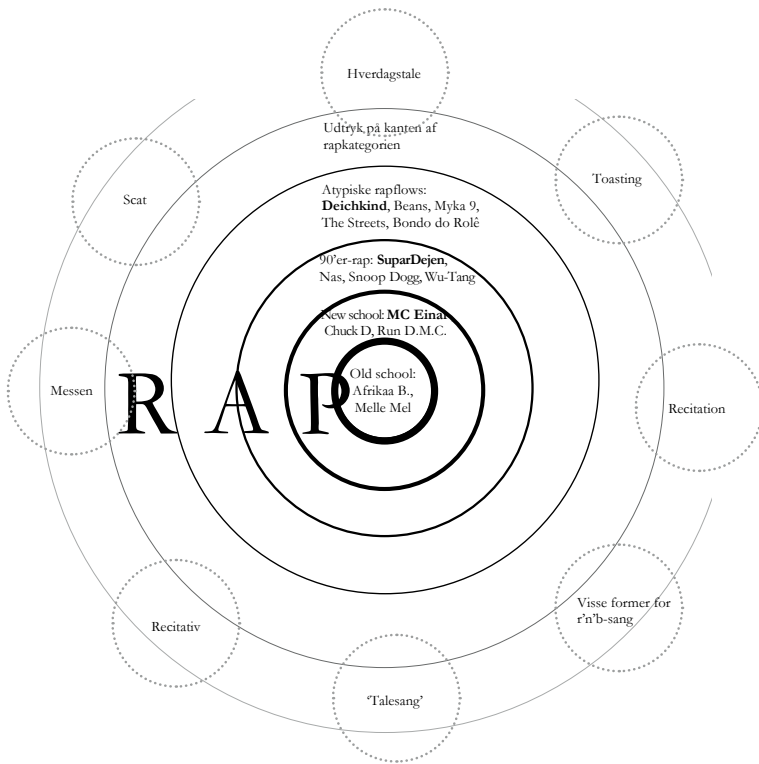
Hverdagstale

Udtryk på kanten af rapkategorien

Scat

Toasting

Atypiske rapflows: **Deichkind**, Beans, Myka 9, The Streets, Bondo do Rolê

90'er-rap: **SuparDejen**, Nas, Snoop Dogg, Wu-Tang

New school: **MC Einar** Chuck D, Run D.M.C.

Messen

RAP

Old school: Afrikaa B., Melle Mel

Recitation

Visse former for r'n'b-sang

Recitativ

'Talesang'